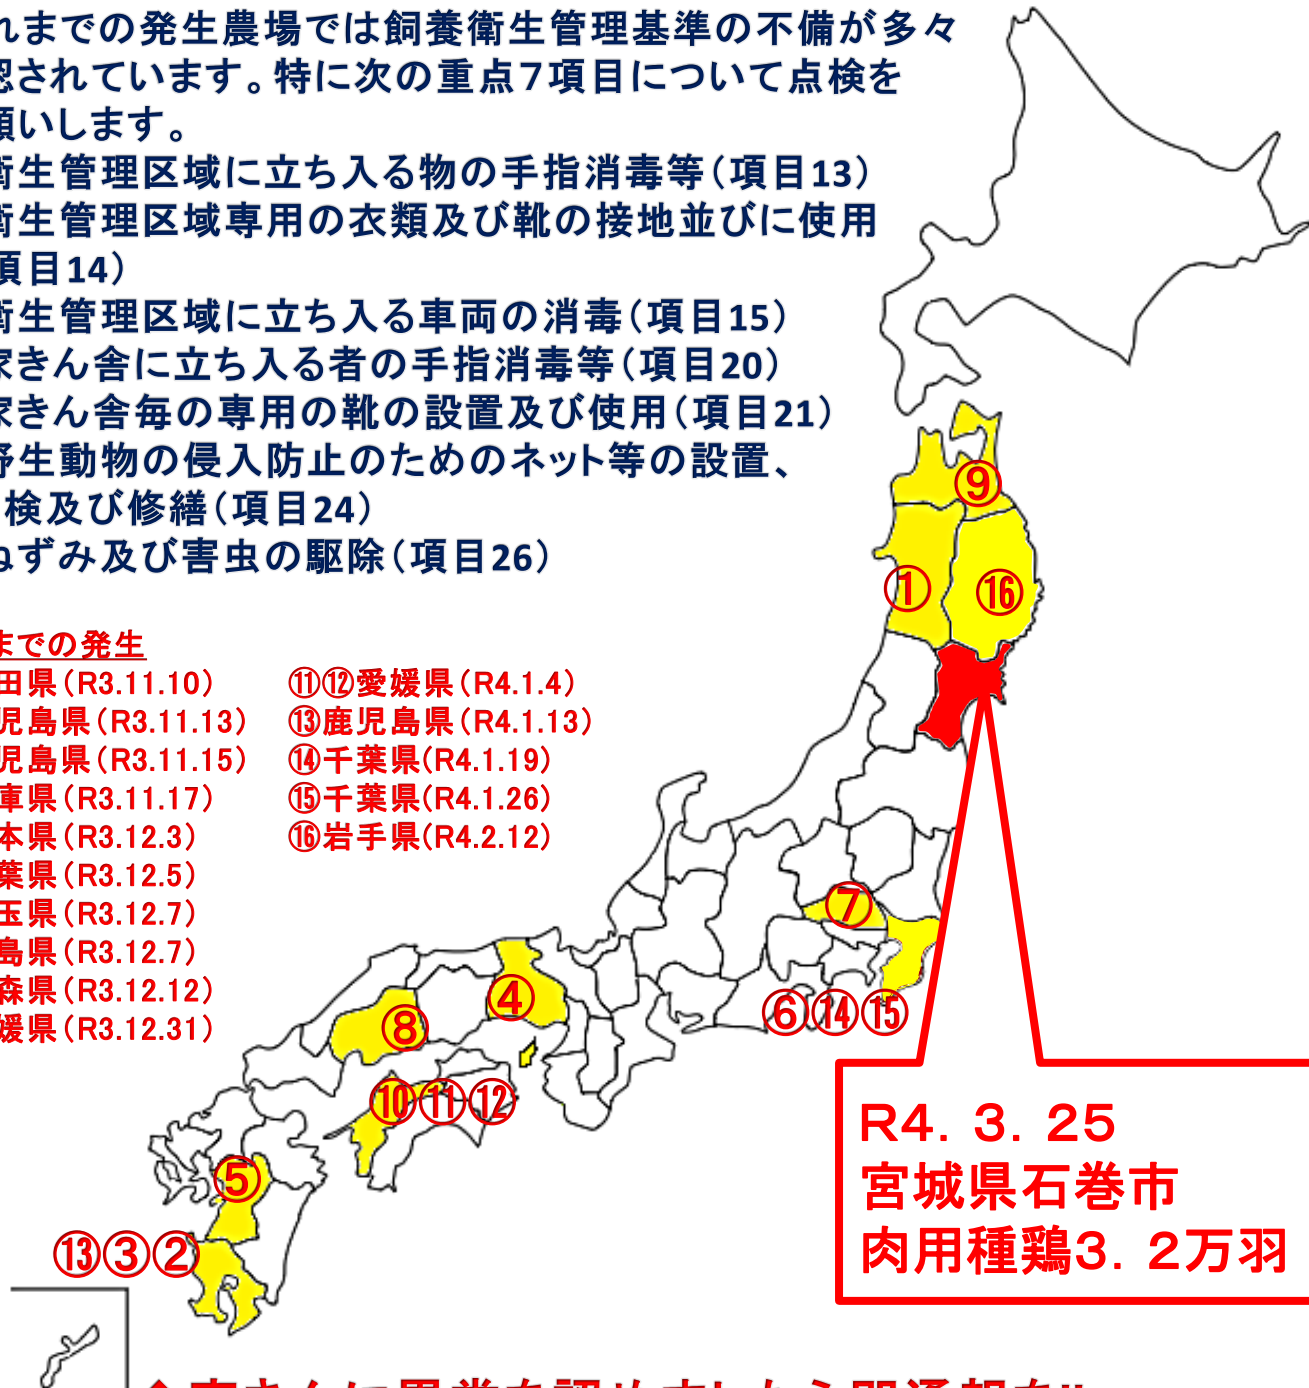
れまでの発生農場では飼養衛生管理基準の不備が多々
認されています。特に次の重点7項目について点検を
願いします。
衛生管理区域に立ち入る物の手指消毒等（項目13）
衛生管理区域専用の衣類及び靴の接地並びに使用
項目14）
衛生管理区域に立ち入る車両の消毒（項目15）
家きん舎に立ち入る者の手指消毒等（項目20）
家きん舎毎の専用の靴の設置及び使用（項目21）
野生動物の侵入防止のためのネット等の設置、
検及び修繕（項目24）
ねずみ及び害虫の駆除（項目26）

までの発生
田県（R3.11.10）
児島県（R3.11.13）
児島県（R3.11.15）
庫県（R3.11.17）
本県（R3.12.3）
葉県（R3.12.5）
玉県（R3.12.7）
島県（R3.12.7）
森県（R3.12.12）
媛県（R3.12.31）

⑪⑫愛媛県（R4.1.4）
⑬鹿児島県（R4.1.13）
⑭千葉県(R4.1.19)
⑮千葉県(R4.1.26)
⑯岩手県(R4.2.12)

⑨
①
⑯
⑦
④
⑧
⑥⑭⑮
⑩⑪⑫
⑤
⑬③②

R4．3．25
宮城県石巻市
肉用種鶏3．2万羽

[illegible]